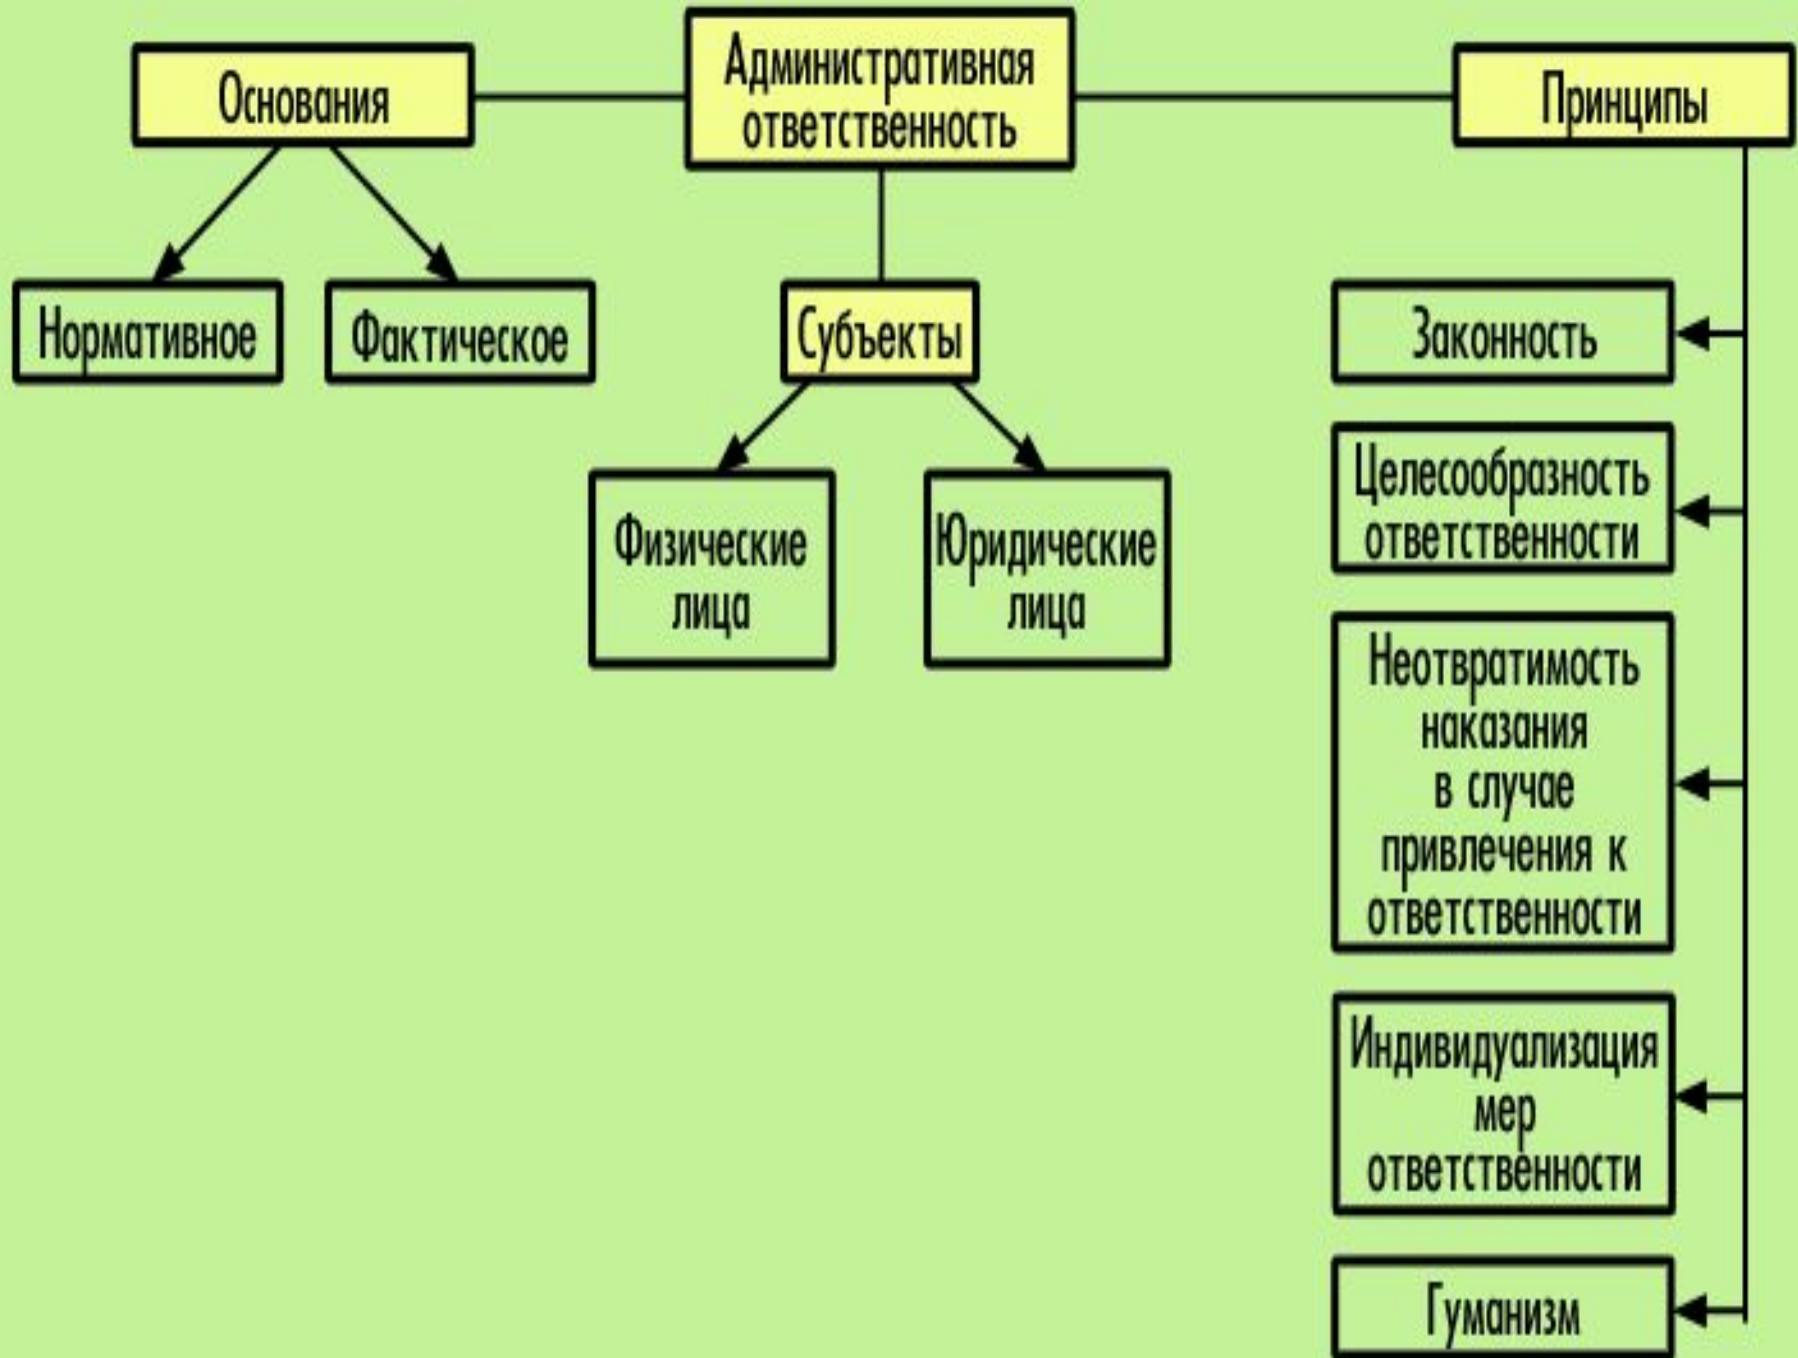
Административная ответственность

Основания

Нормативное

Фактическое

Субъекты

Физические лица

Юридические лица

Принципы

Законность

Целесообразность ответственности

Неотвратимость наказания в случае привлечения к ответственности

Индивидуализация мер ответственности

Гуманизм